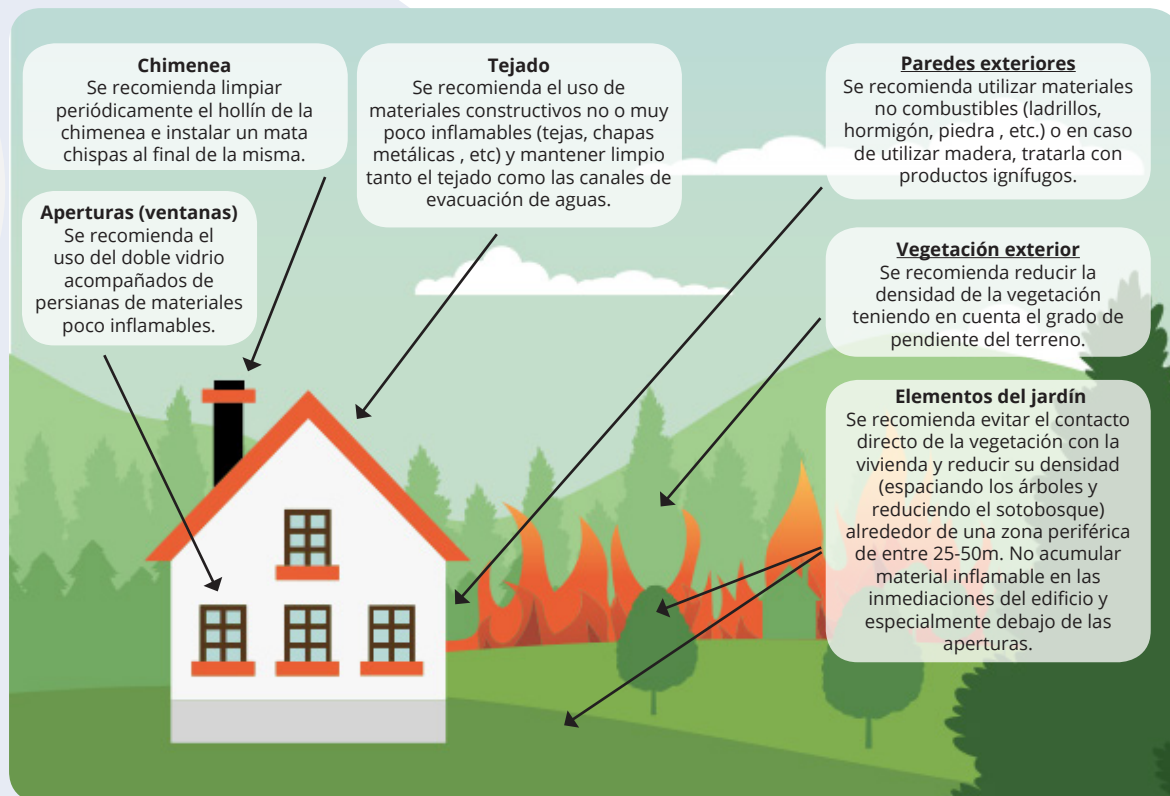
**Chimenea**
Se recomienda limpiar periódicamente el hollín de la chimenea e instalar un mata chispas al final de la misma.

**Aperturas (ventanas)**
Se recomienda el uso del doble vidrio acompañados de persianas de materiales poco inflamables.

**Tejado**
Se recomienda el uso de materiales constructivos no o muy poco inflamables (tejas, chapas metálicas , etc) y mantener limpio tanto el tejado como las canales de evacuación de aguas.

**Paredes exteriores**
Se recomienda utilizar materiales no combustibles (ladrillos, hormigón, piedra , etc.) o en caso de utilizar madera, tratarla con productos ignífugos.

**Vegetación exterior**
Se recomienda reducir la densidad de la vegetación teniendo en cuenta el grado de pendiente del terreno.

**Elementos del jardín**
Se recomienda evitar el contacto directo de la vegetación con la vivienda y reducir su densidad (espaciando los árboles y reduciendo el sotobosque) alrededor de una zona periférica de entre 25-50m. No acumular material inflamable en las inmediaciones del edificio y especialmente debajo de las aperturas.